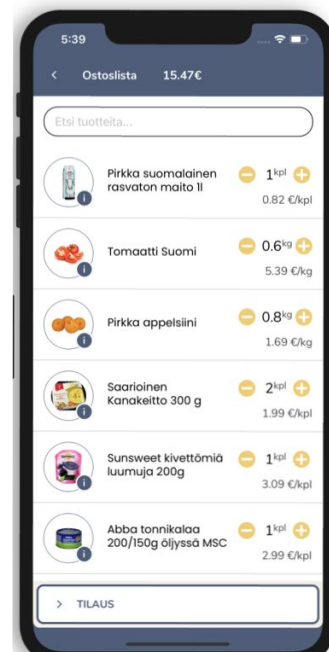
5:39

< Ostoslista 15.47€

Etsi tuotteita...

Pirkka suomalainen rasvaton maito 1l
1kpl
0.82 €/kpl

Tomaatti Suomi
0.6kg
5.39 €/kg

Pirkka appelsiini
0.8kg
1.69 €/kg

Saarioinen Kanakeitto 300 g
2kpl
1.99 €/kpl

Sunsweet kivettömiä luumuja 200g
1kpl
3.09 €/kpl

Abba tonnikalaa 200/150g öljyssä MSC
1kpl
2.99 €/kpl

> TILAUS